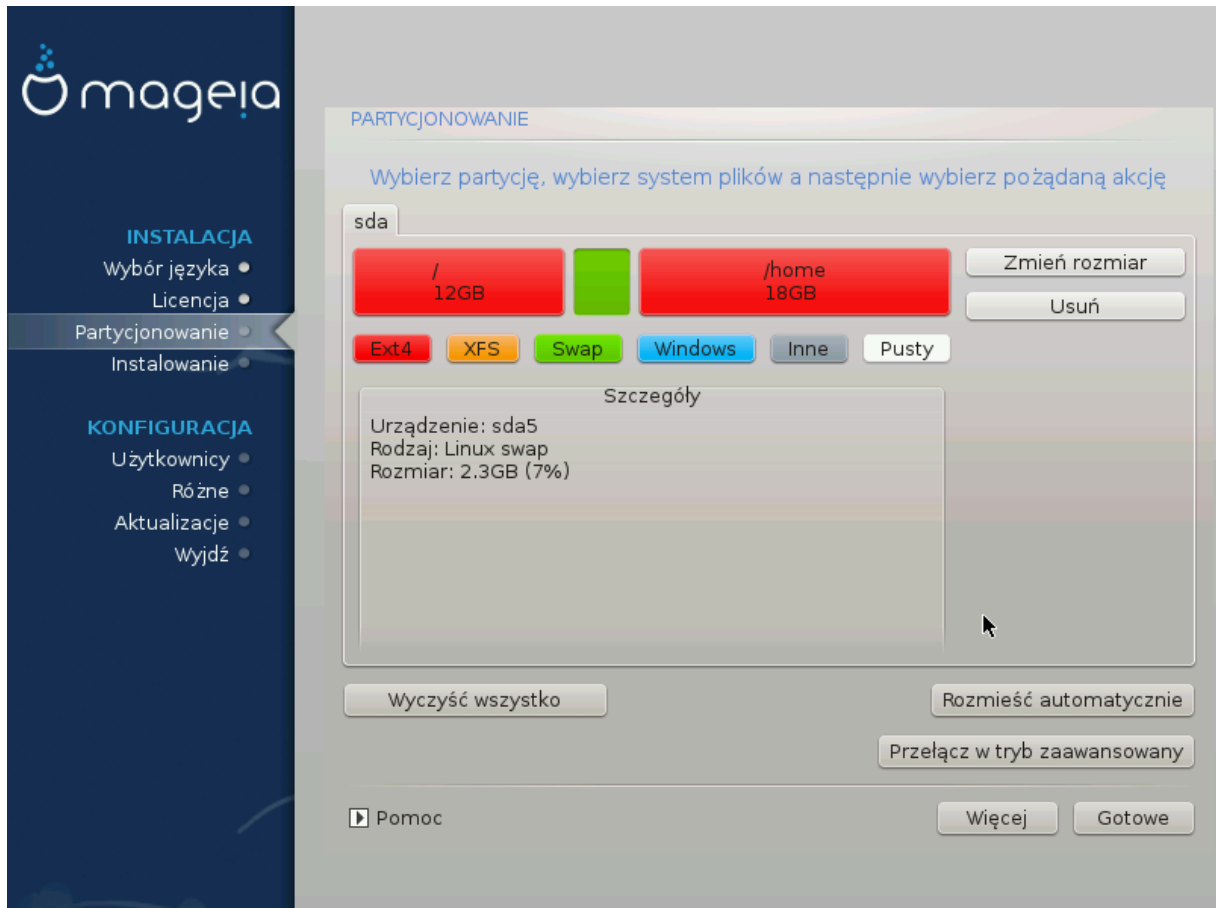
mageia

INSTALACJA
Wybór języka
Licencja
Partycjonowanie
Instalowanie

KONFIGURACJA
Użytkownicy
Różne
Aktualizacje
Wyjdź

PARTYCJONOWANIE

Wybierz partycję, wybierz system plików a następnie wybierz pożądaną akcję

sda

/
12GB

/home
18GB

Zmień rozmiar
Usuń

Ext4 XFS Swap Windows Inne Pusty

Szczegóły
Urządzenie: sda5
Rodzaj: Linux swap
Rozmiar: 2.3GB (7%)

Wyczyść wszystko
Rozmieść automatycznie
Przełącz w tryb zaawansowany

Pomoc
Więcej
Gotowe